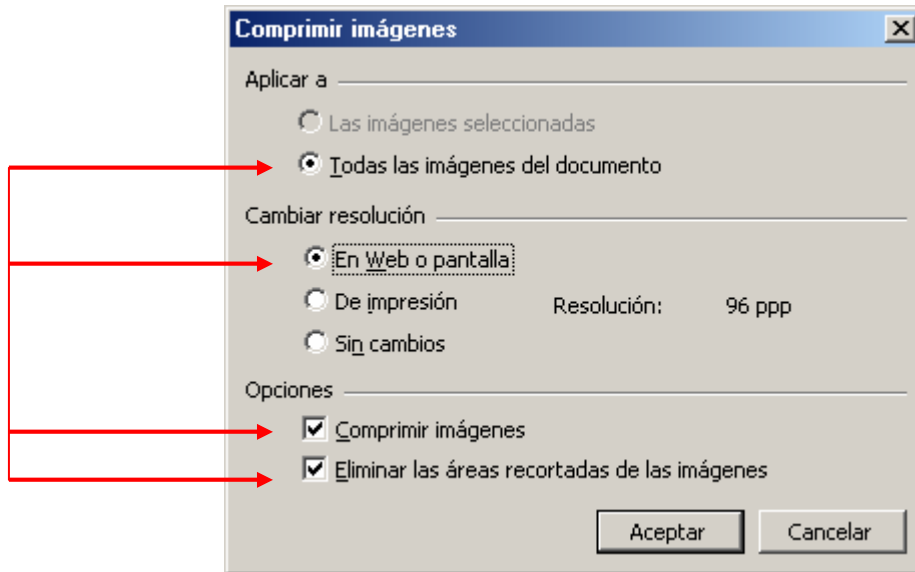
Comprimir imágenes

Aplicar a

Las imágenes seleccionadas

Todas las imágenes del documento

Cambiar resolución

En Web o pantalla

De impresión

Resolución: 96 ppp

Sin cambios

Opciones

Comprimir imágenes

Eliminar las áreas recortadas de las imágenes

Aceptar

Cancelar